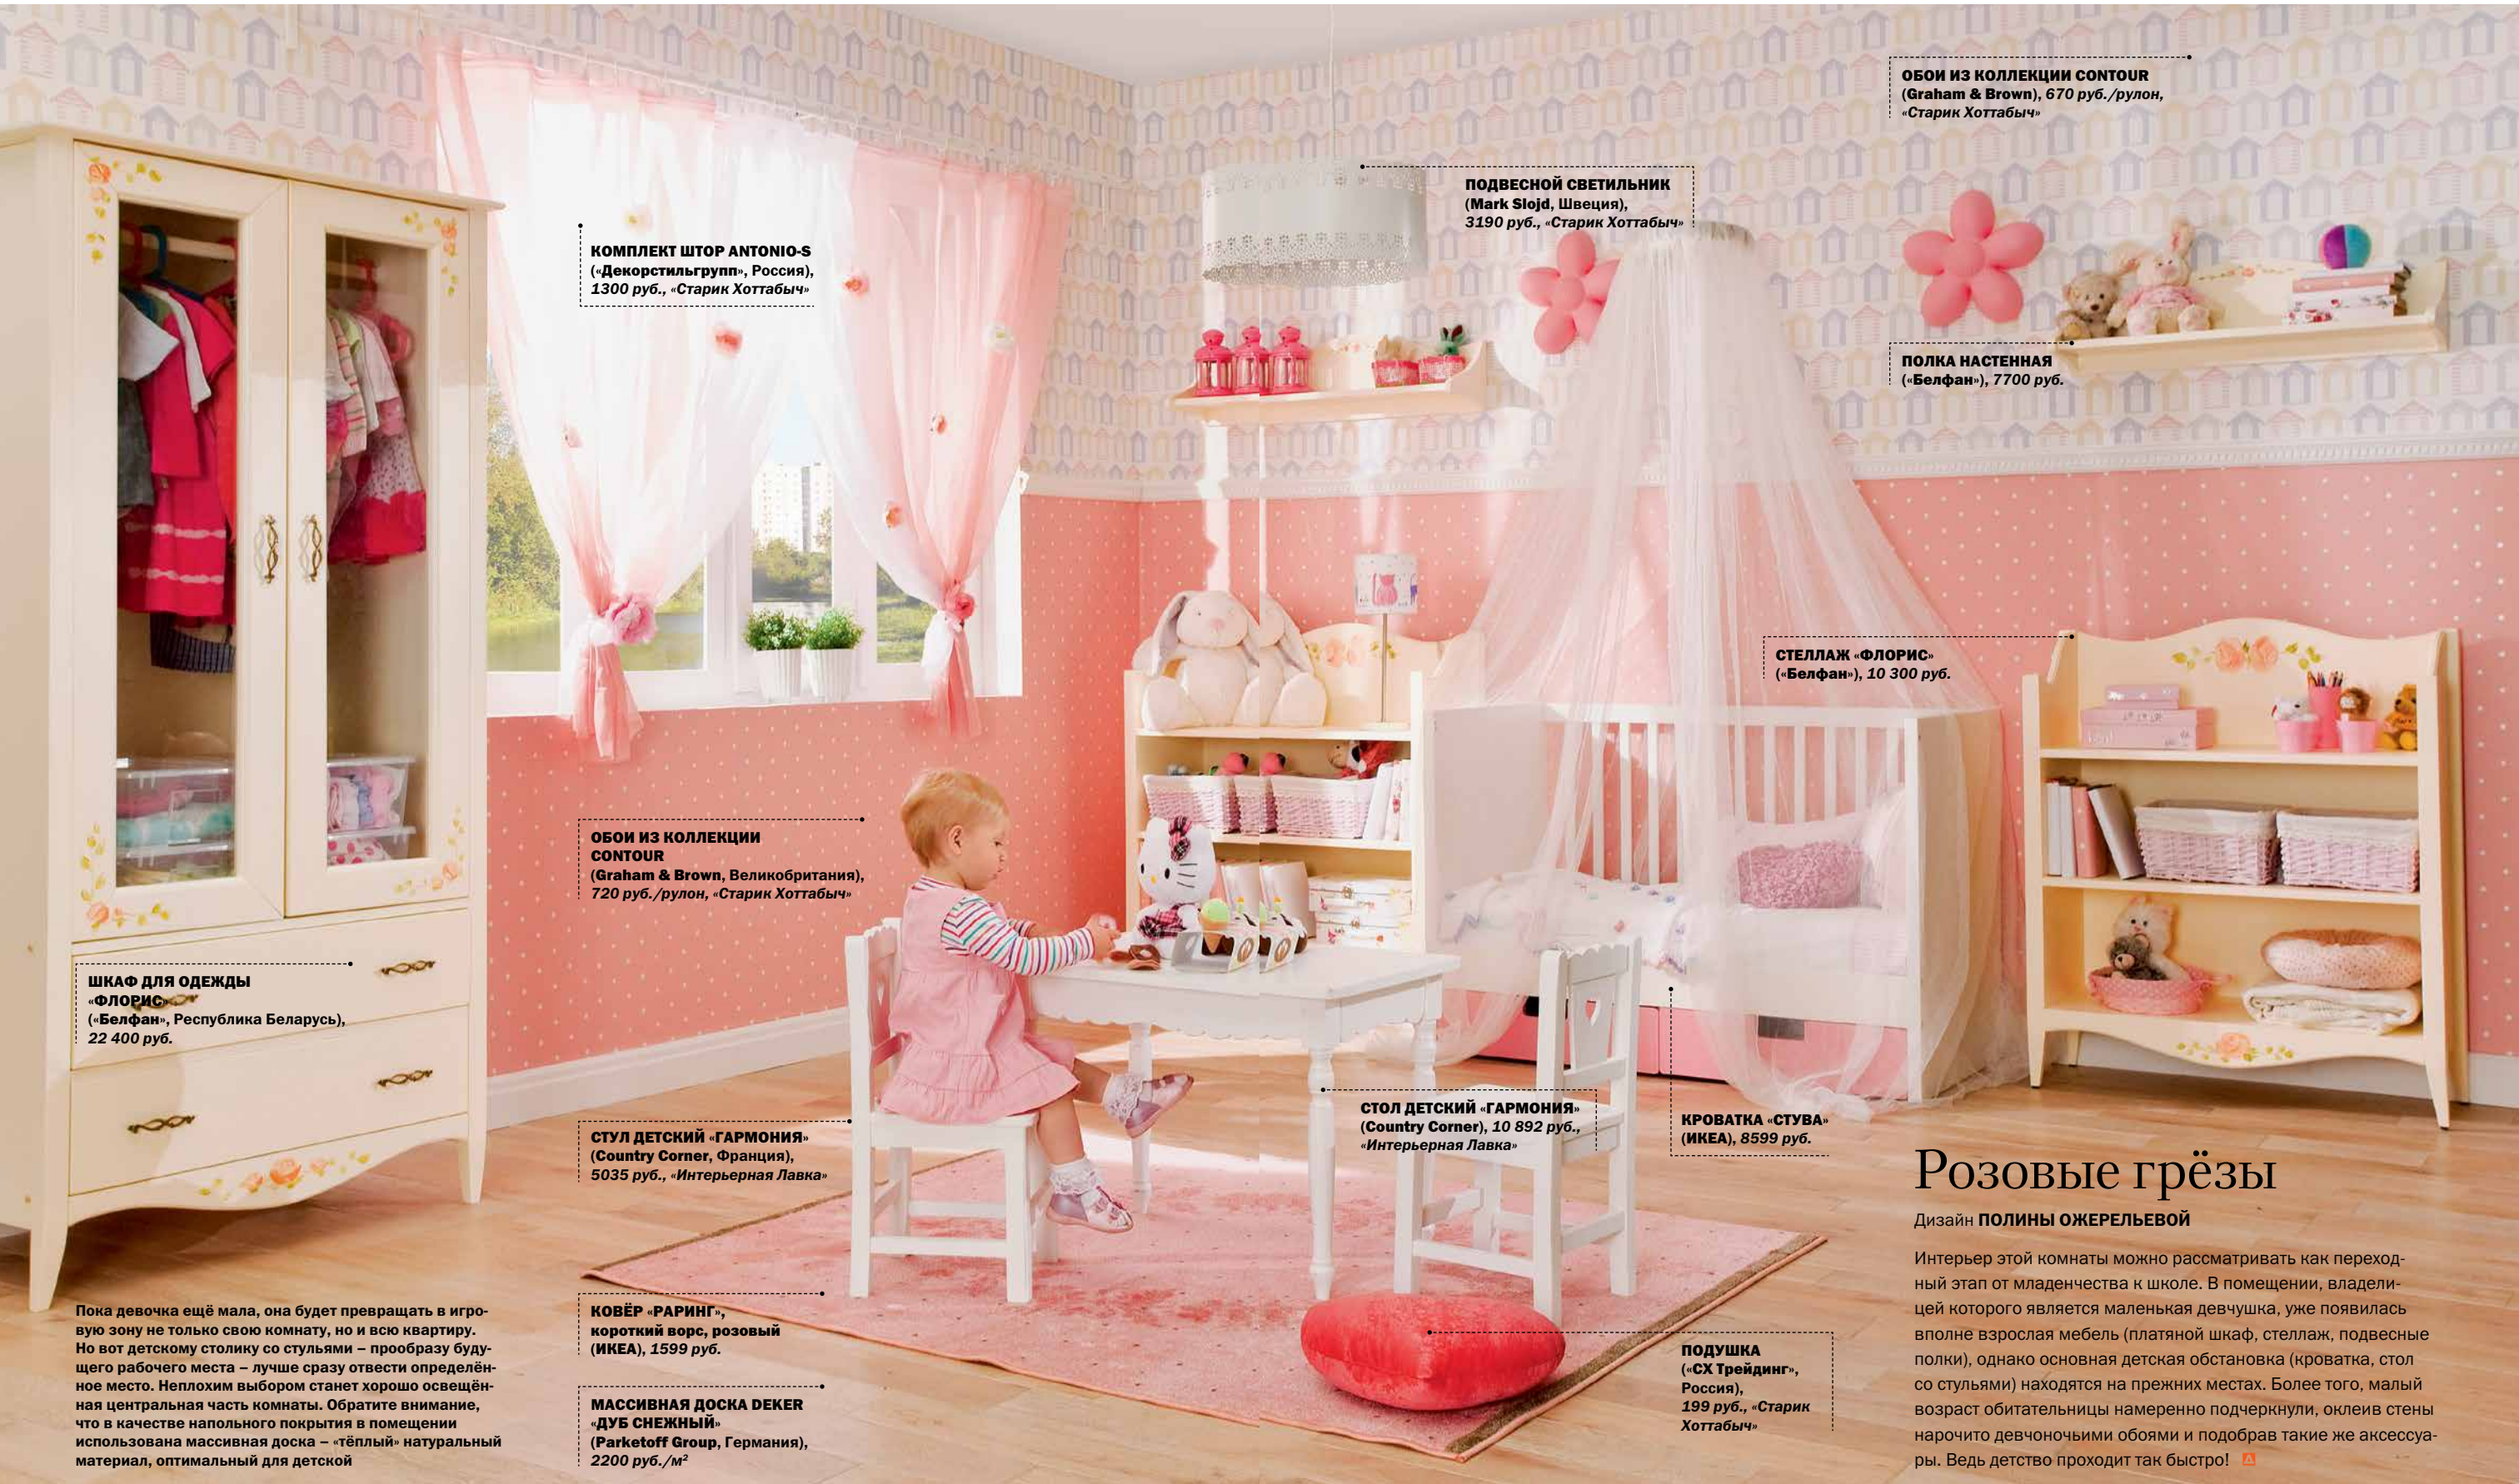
ОБОИ ИЗ КОЛЛЕКЦИИ CONTOUR
(Graham & Brown), 670 руб./рулон, «Старик Хоттабыч»

ПОДВЕСНОЙ СВЕТИЛЬНИК
(Mark Slojd, Швеция), 3190 руб., «Старик Хоттабыч»

КОМПЛЕКТ ШТОР ANTONIO-S
(«Декорстильгрупп», Россия), 1300 руб., «Старик Хоттабыч»

ПОЛКА НАСТЕННАЯ
(«Белфан»), 7700 руб.

СТЕЛЛАЖ «ФЛОРИС»
(«Белфан»), 10 300 руб.

ОБОИ ИЗ КОЛЛЕКЦИИ CONTOUR
(Graham & Brown, Великобритания), 720 руб./рулон, «Старик Хоттабыч»

ШКАФ ДЛЯ ОДЕЖДЫ «ФЛОРИС»
(«Белфан», Республика Беларусь), 22 400 руб.

СТОЛ ДЕТСКИЙ «ГАРМОНИЯ»
(Country Corner), 10 892 руб., «Интерьерная Лавка»

КРОВАТКА «СТУВА»
(ИКЕА), 8599 руб.

СТУЛ ДЕТСКИЙ «ГАРМОНИЯ»
(Country Corner, Франция), 5035 руб., «Интерьерная Лавка»

Розовые грёзы

Дизайн ПОЛИНЫ ОЖЕРЕЛЬЕВОЙ

Интерьер этой комнаты можно рассматривать как переходный этап от младенчества к школе. В помещении, владелицей которого является маленькая девчушка, уже появилась вполне взрослая мебель (платяной шкаф, стеллаж, подвесные полки), однако основная детская обстановка (кроватка, стол со стульями) находятся на прежних местах. Более того, малый возраст обитательницы намеренно подчеркнули, оклеив стены нарочито девчоночьими обоями и подобрав такие же аксессуары. Ведь детство проходит так быстро!

Пока девочка ещё мала, она будет превращать в игровую зону не только свою комнату, но и всю квартиру. Но вот детскому столику со стульями – прообразу будущего рабочего места – лучше сразу отвести определённое место. Неплохим выбором станет хорошо освещённая центральная часть комнаты. Обратите внимание, что в качестве напольного покрытия в помещении использована массивная доска – «тёплый» натуральный материал, оптимальный для детской

КОВЁР «РАРИНГ», короткий ворс, розовый (ИКЕА), 1599 руб.

МАССИВНАЯ ДОСКА DEKER «ДУБ СНЕЖНЫЙ»
(Parketoff Group, Германия), 2200 руб./м$^2$

ПОДУШКА
(«СХ Трейдинг», Россия), 199 руб., «Старик Хоттабыч»